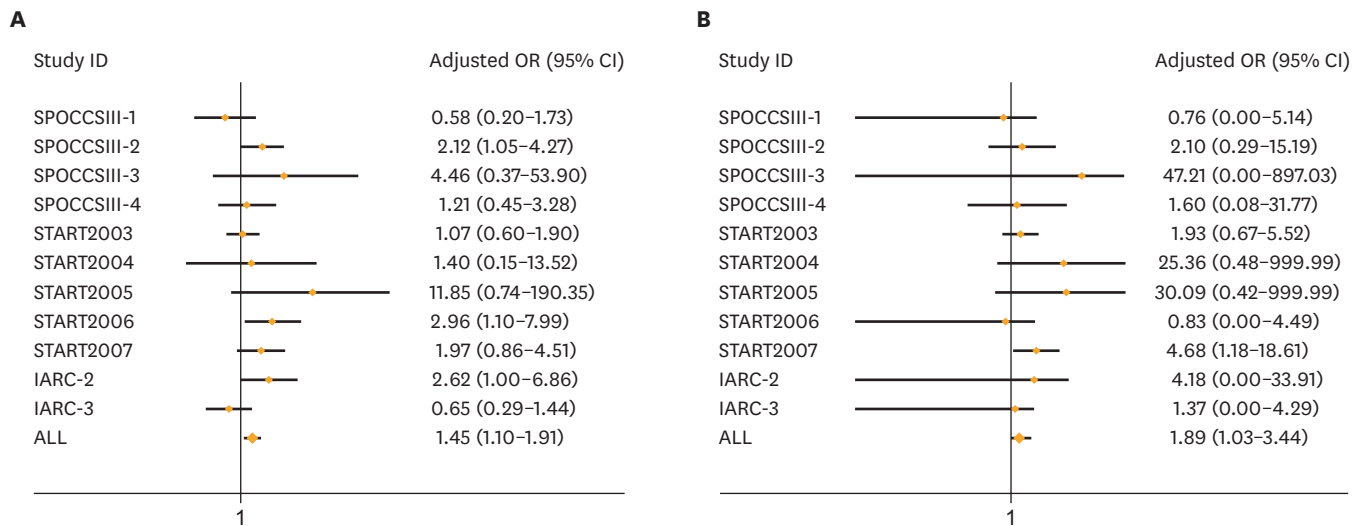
A

| Study ID | Adjusted OR (95% CI) |
|---|---|
| SPOCCSIII-1 | 0.58 (0.20–1.73) |
| SPOCCSIII-2 | 2.12 (1.05–4.27) |
| SPOCCSIII-3 | 4.46 (0.37–53.90) |
| SPOCCSIII-4 | 1.21 (0.45–3.28) |
| START2003 | 1.07 (0.60–1.90) |
| START2004 | 1.40 (0.15–13.52) |
| START2005 | 11.85 (0.74–190.35) |
| START2006 | 2.96 (1.10–7.99) |
| START2007 | 1.97 (0.86–4.51) |
| IARC-2 | 2.62 (1.00–6.86) |
| IARC-3 | 0.65 (0.29–1.44) |
| ALL | 1.45 (1.10–1.91) |

1

B

| Study ID | Adjusted OR (95% CI) |
|---|---|
| SPOCCSIII-1 | 0.76 (0.00–5.14) |
| SPOCCSIII-2 | 2.10 (0.29–15.19) |
| SPOCCSIII-3 | 47.21 (0.00–897.03) |
| SPOCCSIII-4 | 1.60 (0.08–31.77) |
| START2003 | 1.93 (0.67–5.52) |
| START2004 | 25.36 (0.48–999.99) |
| START2005 | 30.09 (0.42–999.99) |
| START2006 | 0.83 (0.00–4.49) |
| START2007 | 4.68 (1.18–18.61) |
| IARC-2 | 4.18 (0.00–33.91) |
| IARC-3 | 1.37 (0.00–4.29) |
| ALL | 1.89 (1.03–3.44) |

1